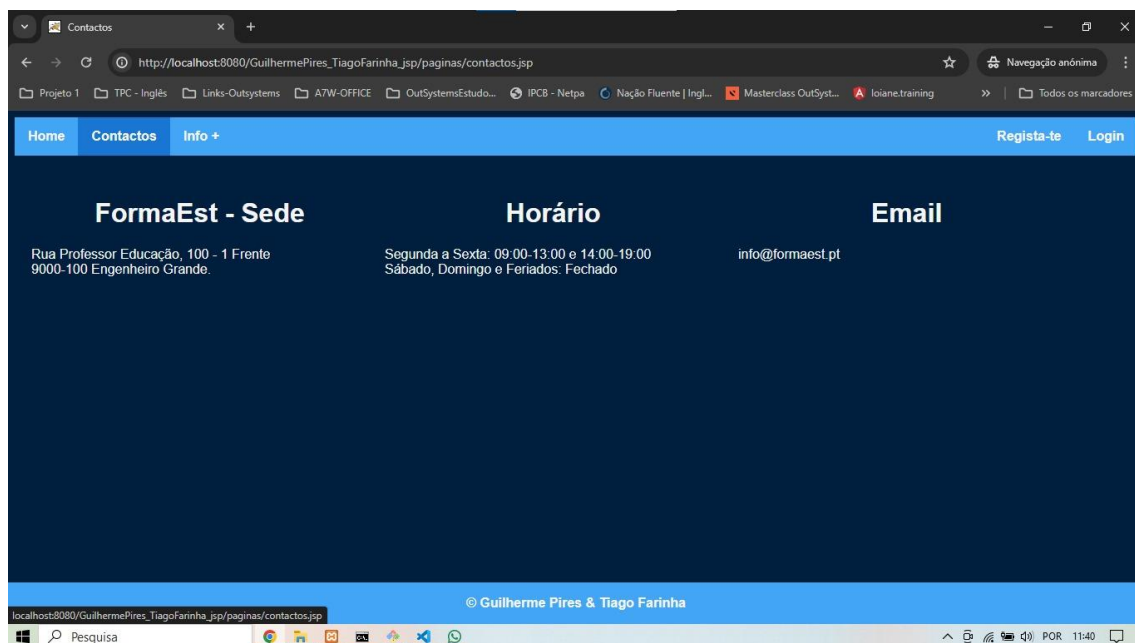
Contactos

http://localhost:8080/GuilhermePires_TiagoFarinha_jsp/paginas/contactos.jsp

Navegação anónima

Projeto 1 TPC - Inglês Links-Outsystems A7W-OFFICE OutSystemsEstudo... IPCB - Netpa Nação Fluente | Ingl... Masterclass OutSyst... loiane.training » Todos os marcadores

Home Contactos Info + Regista-te Login

FormaEst - Sede

Rua Professor Educação, 100 - 1 Frente
9000-100 Engenheiro Grande.

Horário

Segunda a Sexta: 09:00-13:00 e 14:00-19:00
Sábado, Domingo e Feriados: Fechado

Email

info@formaest.pt

© Guilherme Pires & Tiago Farinha

localhost:8080/GuilhermePires_TiagoFarinha_jsp/paginas/contactos.jsp

Pesquisa

POR 11:40